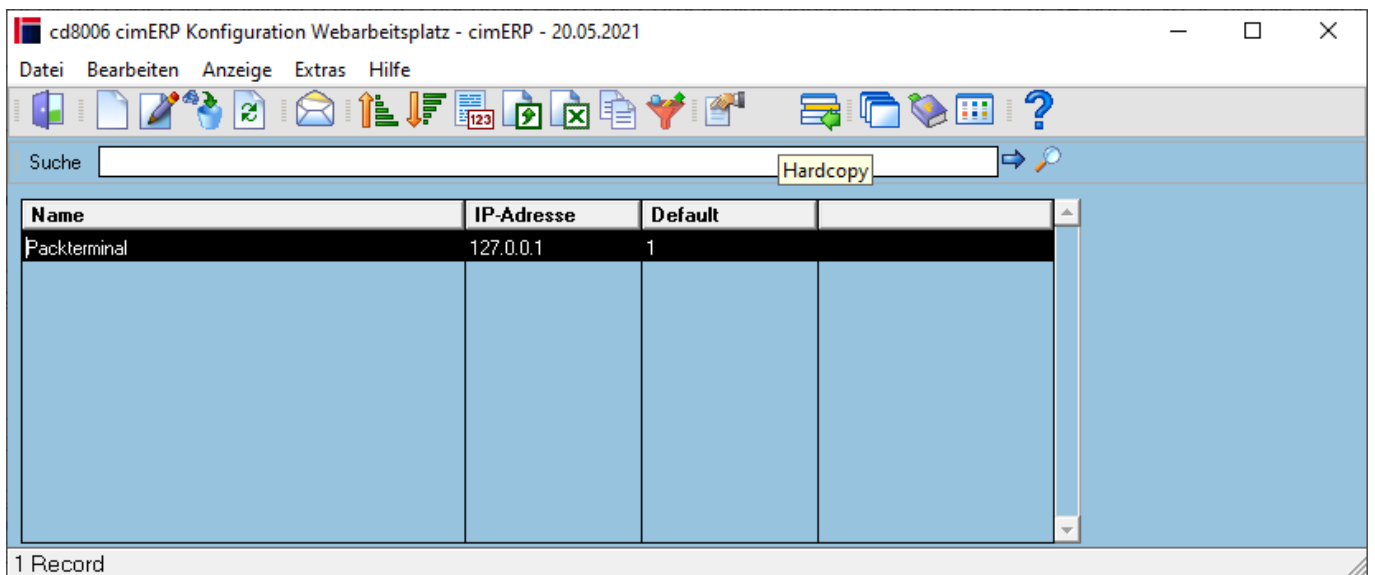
cd8006 cimERP Konfiguration Webarbeitsplatz - cimERP - 20.05.2021

Datei Bearbeiten Anzeige Extras Hilfe

123

Suche

Hardcopy

| Name | IP-Adresse | Default | |
|---|---|---|---|
| Packterminal | 127.0.0.1 | 1 | |

1 Record